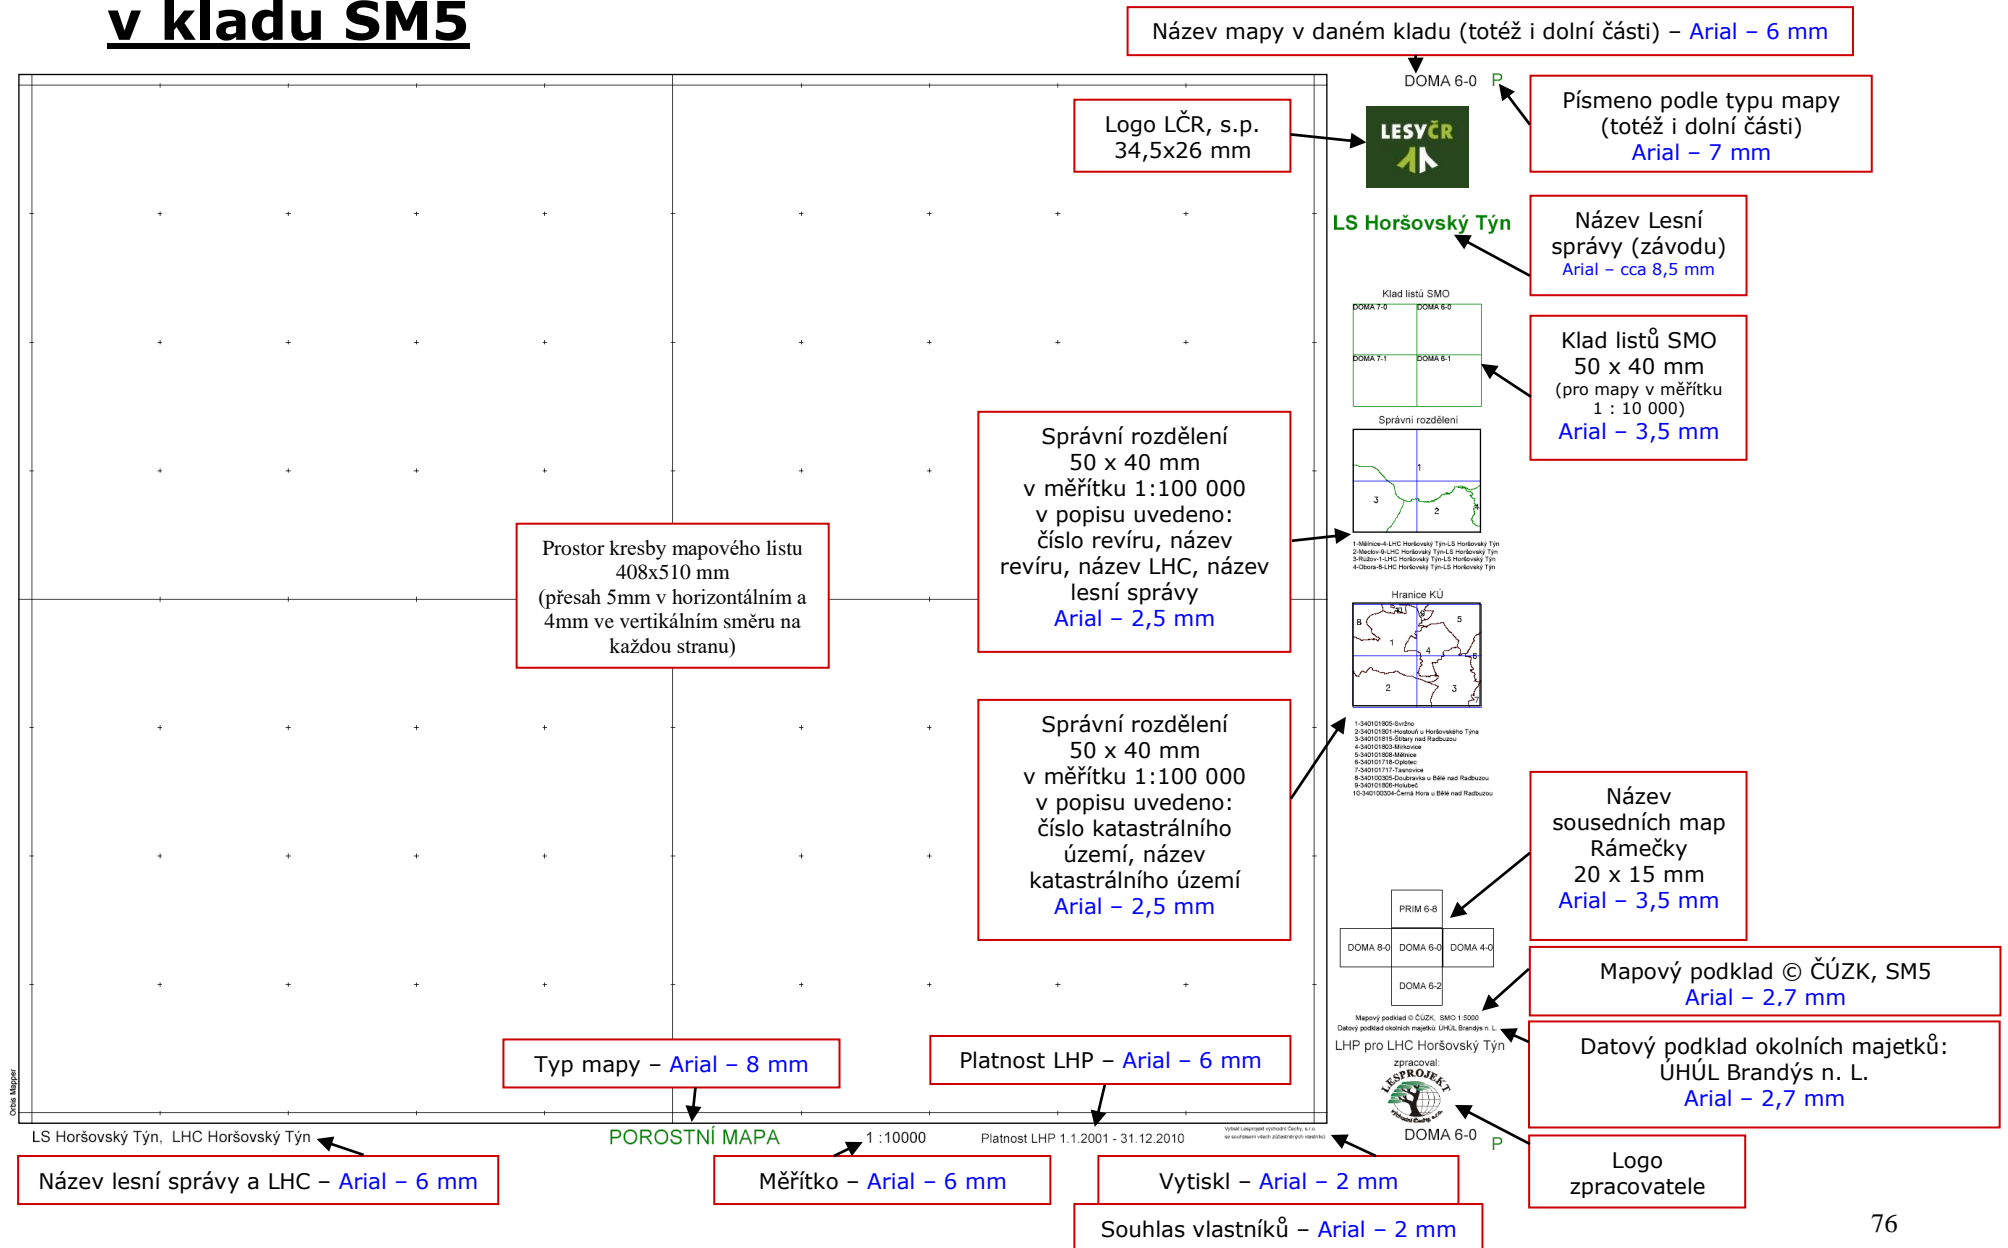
v kladu SM5

Název mapy v daném kladu (totéž i dolní části) – Arial – 6 mm

DOMA 6-0 P

Logo LČR, s.p. 34,5x26 mm

LESY ČR

Písmeno podle typu mapy (totéž i dolní části) Arial – 7 mm

LS Horšovský Týn

Název Lesní správy (závodu) Arial – cca 8,5 mm

Klad listů SMO

DOMA 7-0 DOMA 6-0 DOMA 7-1 DOMA 6-1

Klad listů SMO 50 x 40 mm (pro mapy v měřítku 1 : 10 000) Arial – 3,5 mm

Správní rozdělení

Správní rozdělení 50 x 40 mm v měřítku 1:100 000 v popisu uvedeno: číslo revíru, název revíru, název LHC, název lesní správy Arial – 2,5 mm

1-Mělnice-4-LHC Horšovský Týn-LS Horšovský Týn
2-Meclov-9-LHC Horšovský Týn-LS Horšovský Týn
3-Růžov-1-LHC Horšovský Týn-LS Horšovský Týn
4-Obora-8-LHC Horšovský Týn-LS Horšovský Týn

Prostor kresby mapového listu 408x510 mm (přesah 5mm v horizontálním a 4mm ve vertikálním směru na každou stranu)

Hranice KÚ

Správní rozdělení 50 x 40 mm v měřítku 1:100 000 v popisu uvedeno: číslo katastrálního území, název katastrálního území Arial – 2,5 mm

1-340101805-Svržno
2-340101801-Hostouň u Horšovského Týna
3-340101815-Štítary nad Radbuzou
4-340101803-Mirkovice
5-340101808-Mělnice
6-340101718-Oplotec
7-340101717-Tasnovice
8-340100305-Doubravka u Bělé nad Radbuzou
9-340101806-Holubeč
10-340100304-Černá Hora u Bělé nad Radbuzou

Název sousedních map Rámečky 20 x 15 mm Arial – 3,5 mm

PRIM 6-8
DOMA 8-0 DOMA 6-0 DOMA 4-0
DOMA 6-2

Mapový podklad © ČÚZK, SM5 Arial – 2,7 mm

Mapový podklad © ČÚZK, SMO 1:5000
Datový podklad okolních majetků: ÚHÚL Brandýs n. L.

Datový podklad okolních majetků: ÚHÚL Brandýs n. L. Arial – 2,7 mm

LHP pro LHC Horšovský Týn
zpracoval:
LESPROJEKT

Typ mapy – Arial – 8 mm

Platnost LHP – Arial – 6 mm

Orbis Mapper

LS Horšovský Týn, LHC Horšovský Týn

POROSTNÍ MAPA

1 :10000

Platnost LHP 1.1.2001 - 31.12.2010

DOMA 6-0 P

Logo zpracovatele

Název lesní správy a LHC – Arial – 6 mm

Měřítko – Arial – 6 mm

Vytiskl – Arial – 2 mm

Souhlas vlastníků – Arial – 2 mm

76